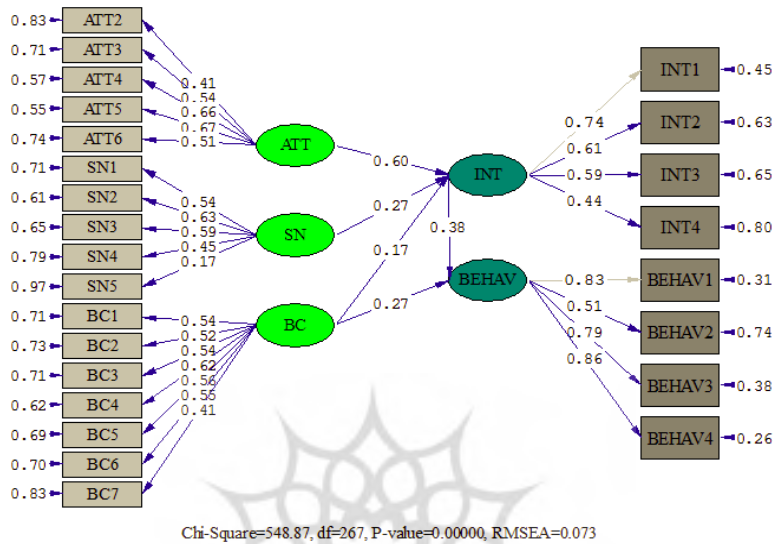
0.83 ATT2
0.71 ATT3
0.57 ATT4
0.55 ATT5
0.74 ATT6
0.71 SN1
0.61 SN2
0.65 SN3
0.79 SN4
0.97 SN5
0.71 BC1
0.73 BC2
0.71 BC3
0.62 BC4
0.69 BC5
0.70 BC6
0.83 BC7

0.41
0.54
0.66
0.67
0.51
ATT

0.54
0.63
0.59
0.45
0.17
SN

0.54
0.52
0.54
0.62
0.56
0.55
0.41
BC

0.60
0.27
0.17
0.27
0.38

INT
BEHAV

0.74
0.61
0.59
0.44
INT1 0.45
INT2 0.63
INT3 0.65
INT4 0.80

0.83
0.51
0.79
0.86
BEHAV1 0.31
BEHAV2 0.74
BEHAV3 0.38
BEHAV4 0.26

Chi-Square=548.87, df=267, P-value=0.00000, RMSEA=0.073